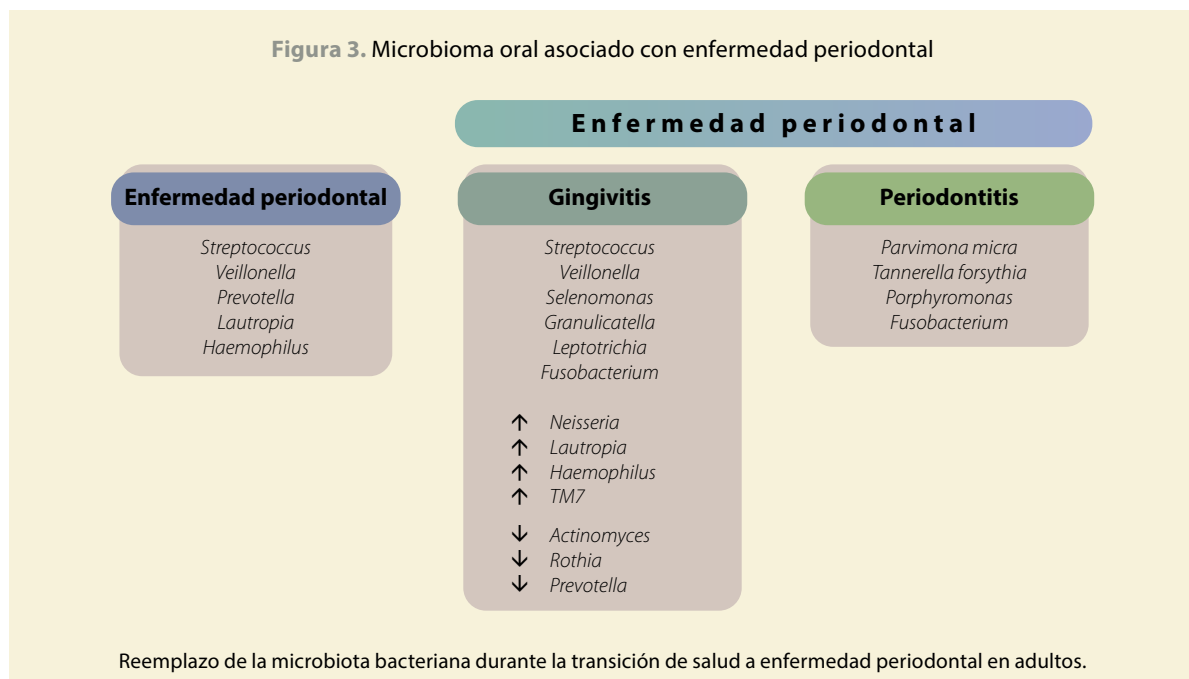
Figura 3. Microbioma oral asociado con enfermedad periodontal

Enfermedad periodontal

Enfermedad periodontal

Streptococcus
Veillonella
Prevotella
Lautropia
Haemophilus

Gingivitis

Streptococcus
Veillonella
Selenomonas
Granulicatella
Leptotrichia
Fusobacterium

↑ Neisseria
↑ Lautropia
↑ Haemophilus
↑ TM7

↓ Actinomyces
↓ Rothia
↓ Prevotella

Periodontitis

Parvimona micra
Tannerella forsythia
Porphyromonas
Fusobacterium

Reemplazo de la microbiota bacteriana durante la transición de salud a enfermedad periodontal en adultos.